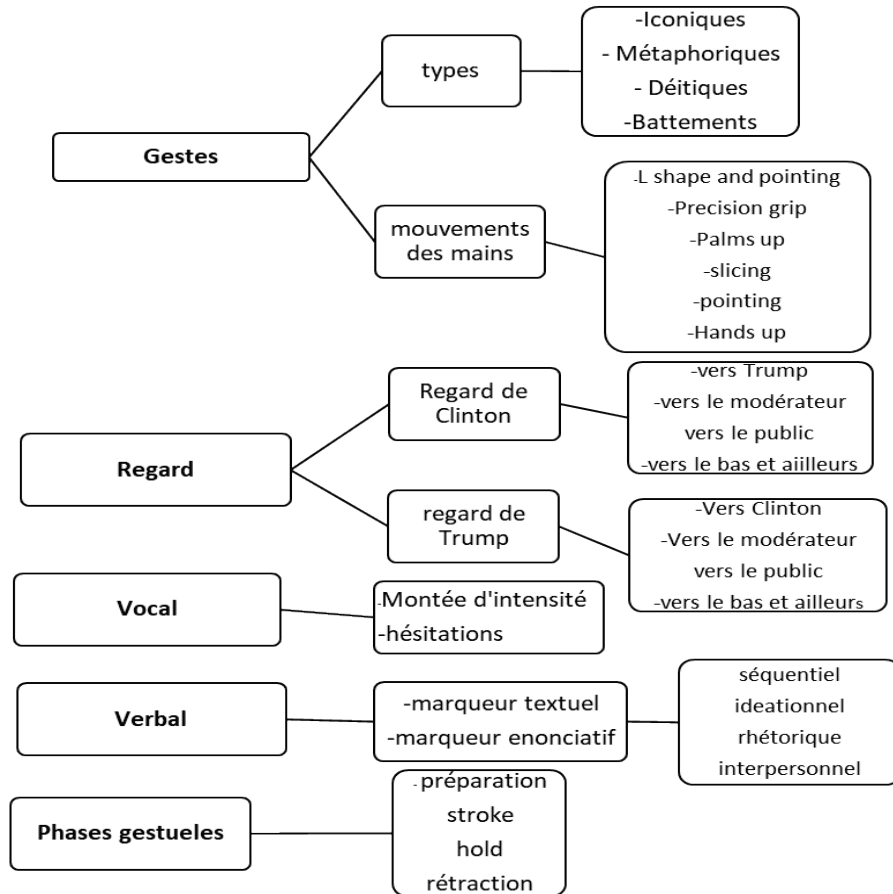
Gestes

types

-Iconiques
- Métaphoriques
- Déitiques
-Battements

mouvements des mains

-L shape and pointing
-Precision grip
-Palms up
-slicing
-pointing
-Hands up

Regard

Regard de Clinton

-vers Trump
-vers le modérateur
vers le public
-vers le bas et aiilleurs

regard de Trump

-Vers Clinton
-Vers le modérateur
vers le public
-vers le bas et ailleurs

Vocal

-Montée d'intensité
-hésitations

Verbal

-marqueur textuel
-marqueur enonciatif

séquentiel
ideationnel
rhétorique
interpersonnel

Phases gestueles

-préparation
stroke
hold
rétraction